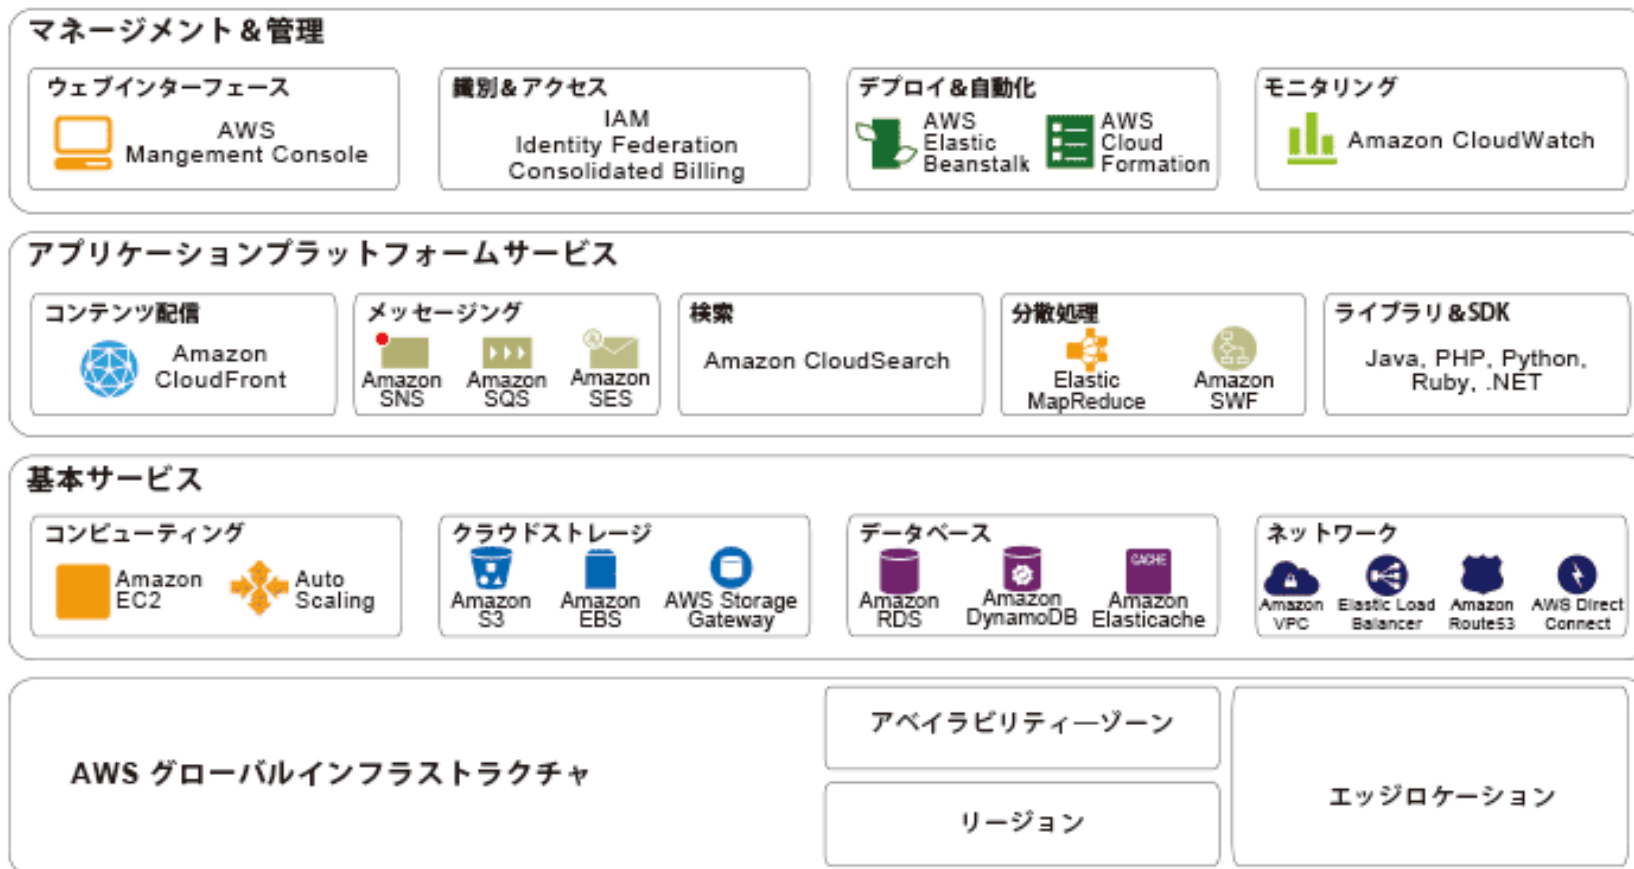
マネージメント＆管理

ウェブインターフェース
AWS Mangement Console

識別＆アクセス
IAM
Identity Federation
Consolidated Billing

デプロイ＆自動化
AWS Elastic Beanstalk
AWS Cloud Formation

モニタリング
Amazon CloudWatch

アプリケーションプラットフォームサービス

コンテンツ配信
Amazon CloudFront

メッセージング
Amazon SNS
Amazon SQS
Amazon SES

検索
Amazon CloudSearch

分散処理
Elastic MapReduce
Amazon SWF

ライブラリ＆SDK
Java, PHP, Python, Ruby, .NET

基本サービス

コンピューティング
Amazon EC2
Auto Scaling

クラウドストレージ
Amazon S3
Amazon EBS
AWS Storage Gateway

データベース
Amazon RDS
Amazon DynamoDB
CACHE
Amazon Elasticache

ネットワーク
Amazon VPC
Elastic Load Balancer
Amazon Route53
AWS Direct Connect

AWS グローバルインフラストラクチャ

アベイラビリティーゾーン

リージョン

エッジロケーション